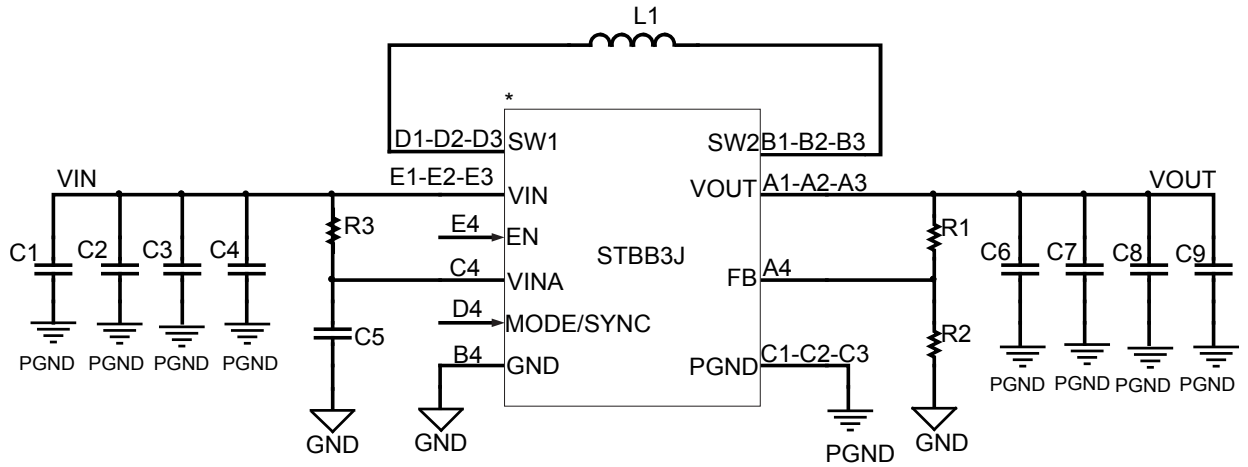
L1

*

D1-D2-D3 SW1

SW2 B1-B2-B3

VIN

E1-E2-E3 VIN

VOUT A1-A2-A3

VOUT

R3

E4 EN

STBB3J

R1

C1 C2 C3 C4

C4 VINA

FB A4

C6 C7 C8 C9

D4 MODE/SYNC

R2

C5

B4 GND

PGND C1-C2-C3

PGND PGND PGND PGND

PGND PGND PGND PGND

GND GND PGND GND